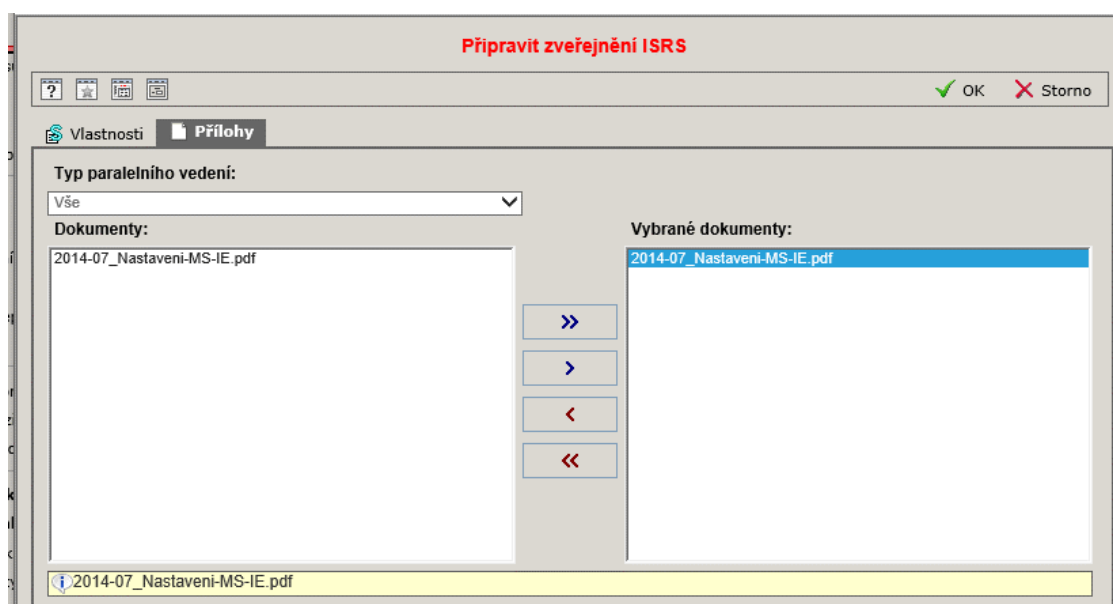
Připravit zveřejnění ISRS

OK Storno

Vlastnosti Přílohy

Typ paralelního vedení:

Vše

Dokumenty:

2014-07_Nastaveni-MS-IE.pdf

Vybrané dokumenty:

2014-07_Nastaveni-MS-IE.pdf

»

›

‹

«

2014-07_Nastaveni-MS-IE.pdf